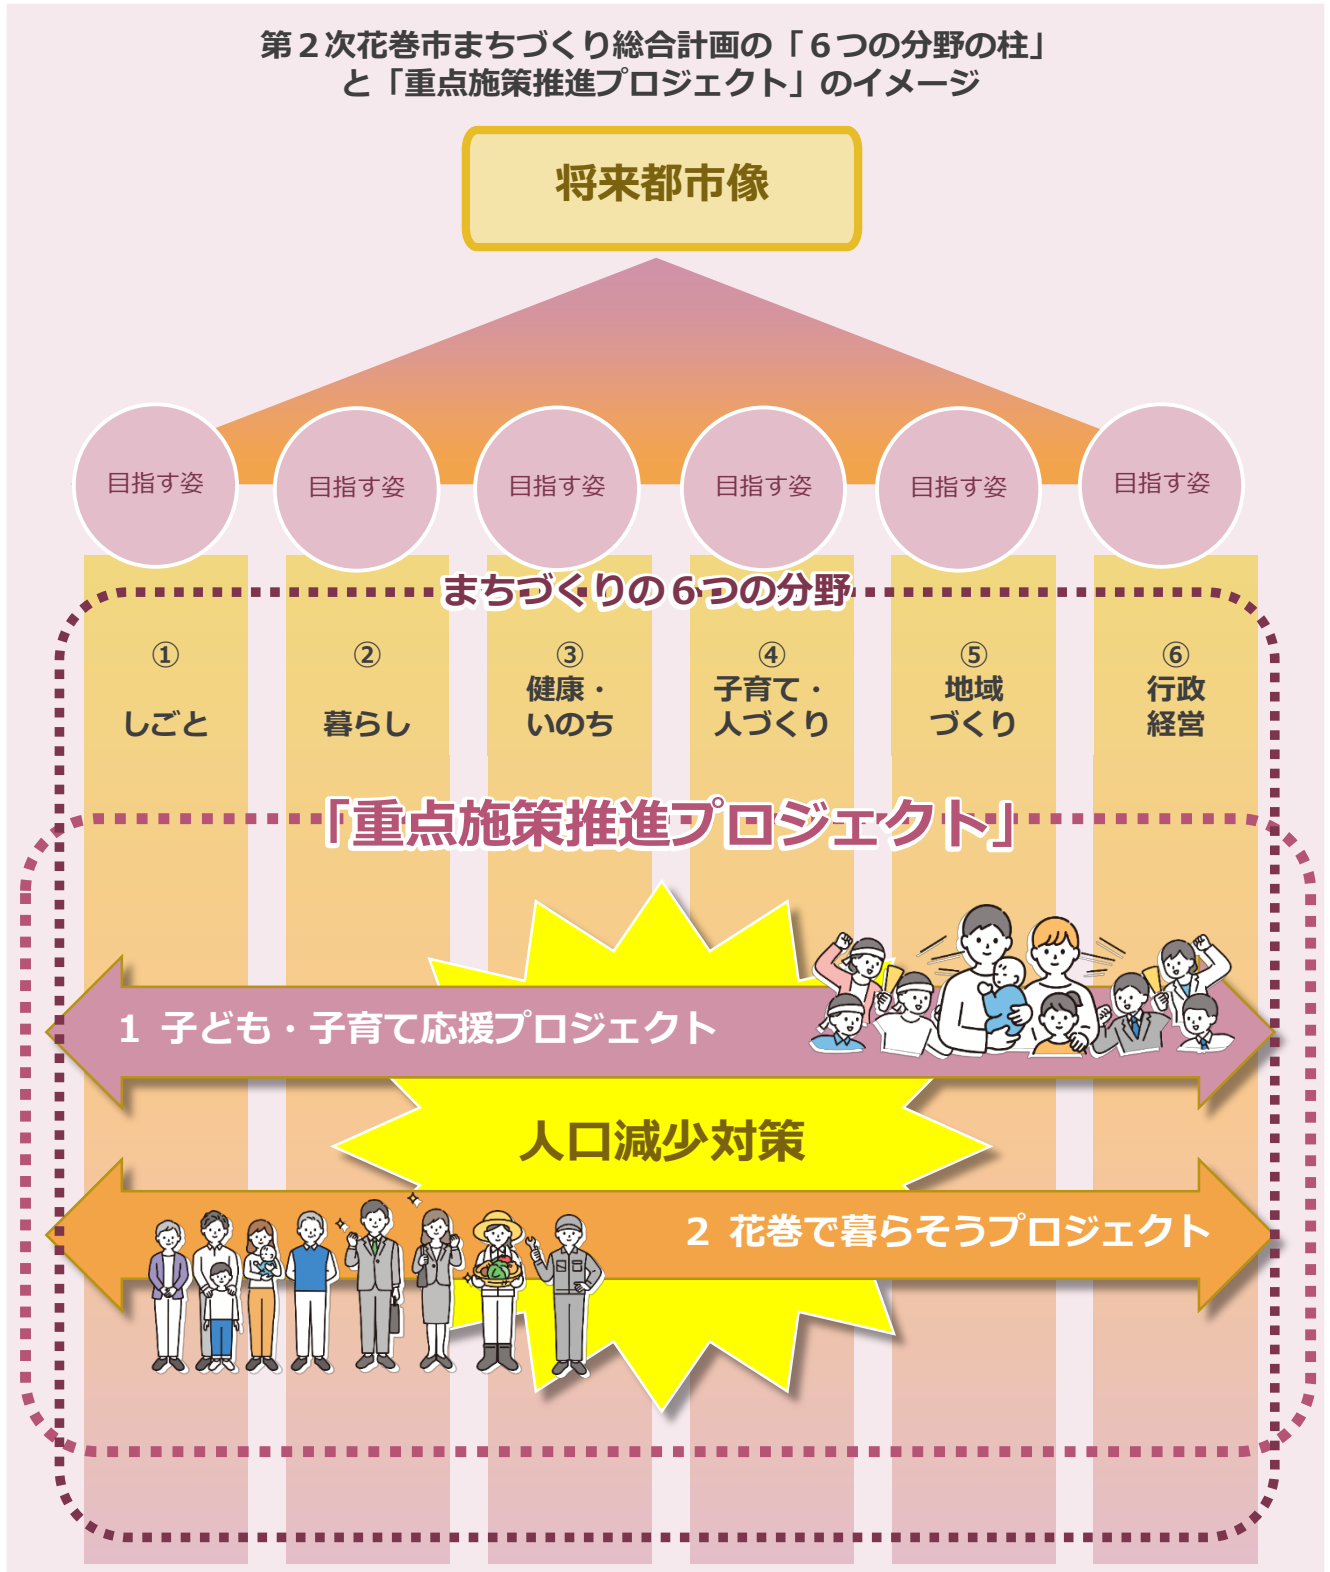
第２次花巻市まちづくり総合計画の「６つの分野の柱」
と「重点施策推進プロジェクト」のイメージ

将来都市像

目指す姿　目指す姿　目指す姿　目指す姿　目指す姿　目指す姿

まちづくりの６つの分野

①
しごと

②
暮らし

③
健康・いのち

④
子育て・人づくり

⑤
地域づくり

⑥
行政経営

「重点施策推進プロジェクト」

1　子ども・子育て応援プロジェクト

人口減少対策

2　花巻で暮らそうプロジェクト